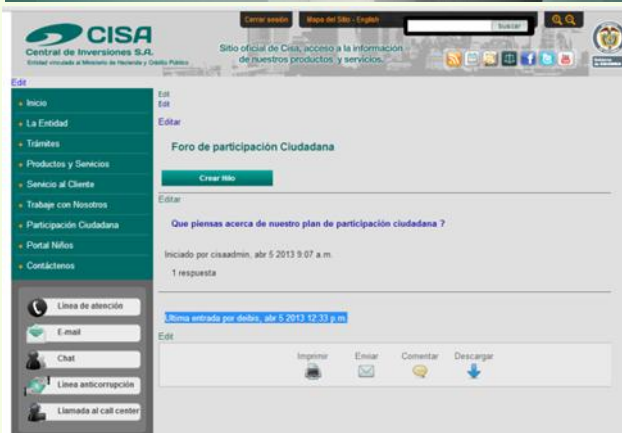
CISA
Central de Inversiones S.A.
Entidad vinculada al Ministerio de Hacienda y Crédito Público

Cerrar sesión | Mapa del Sitio - English | buscar

Sitio oficial de Cisa, acceso a la información de nuestros productos y servicios.

Edit

Inicio
La Entidad
Trámites
Productos y Servicios
Servicio al Cliente
Trabaje con Nosotros
Participación Ciudadana
Portal Niños
Contáctenos

Línea de atención
E-mail
Chat
Línea anticorrupción
Llamada al call center

Edit
Edit
Editar

Foro de participación Ciudadana

Crear Hilo

Editar

Que piensas acerca de nuestro plan de participación ciudadana ?

Iniciado por cisaadmin, abr 5 2013 9:07 a.m.

1 respuesta

Ultima entrada por deibis, abr 5 2013 12:33 p.m.

Edit

Imprimir | Enviar | Comentar | Descargar